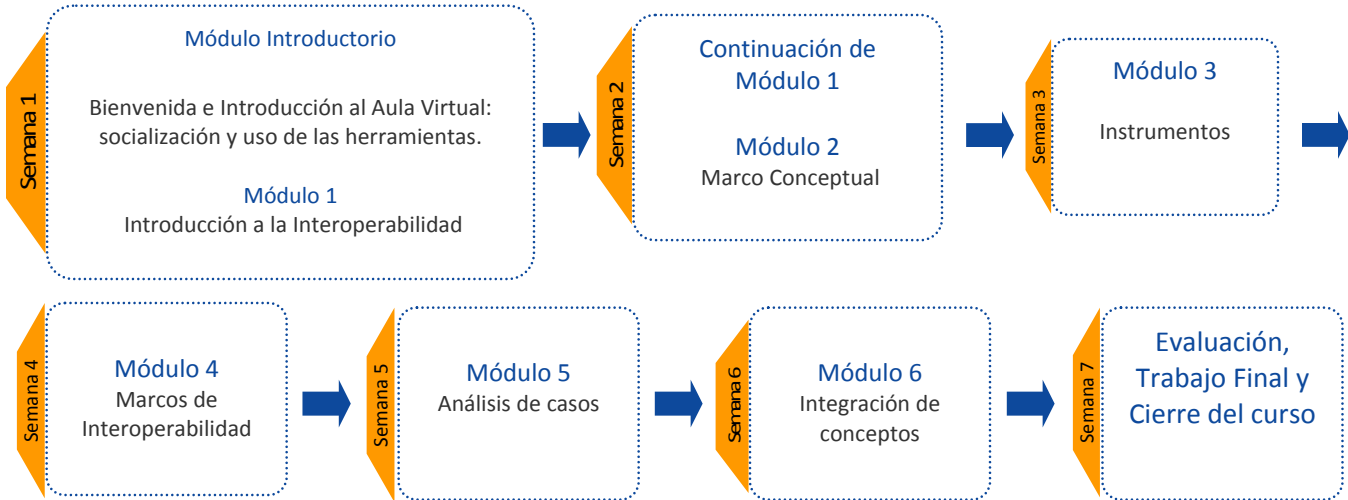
Semana 1

Módulo Introductorio

Bienvenida e Introducción al Aula Virtual: socialización y uso de las herramientas.

Módulo 1
Introducción a la Interoperabilidad

Semana 2

Continuación de Módulo 1

Módulo 2
Marco Conceptual

Semana 3

Módulo 3
Instrumentos

Semana 4

Módulo 4
Marcos de Interoperabilidad

Semana 5

Módulo 5
Análisis de casos

Semana 6

Módulo 6
Integración de conceptos

Semana 7

Evaluación, Trabajo Final y Cierre del curso